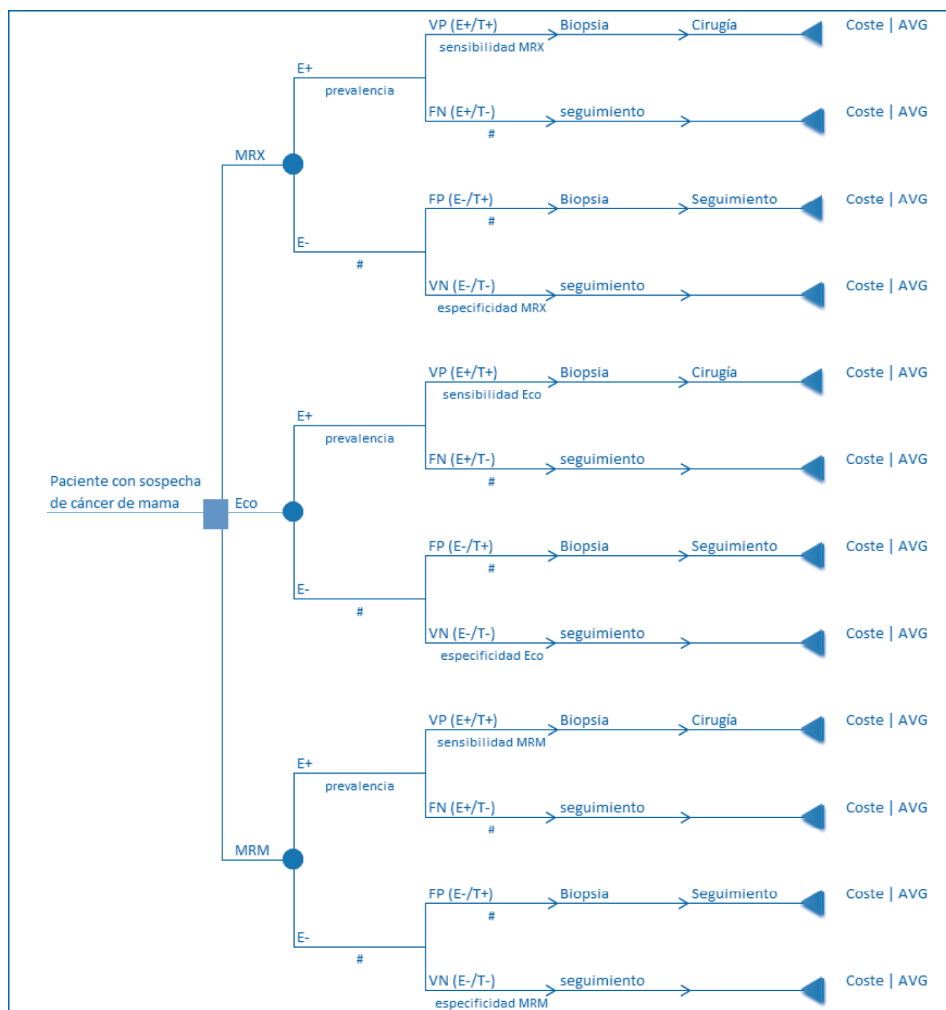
Paciente con sospecha de cáncer de mama

MRX

E+
prevalencia

VP (E+/T+)
sensibilidad MRX
Biopsia
Cirugía
Coste | AVG

FN (E+/T-)
#
seguimiento
Coste | AVG

E-
#

FP (E-/T+)
#
Biopsia
Seguimiento
Coste | AVG

VN (E-/T-)
especificidad MRX
seguimiento
Coste | AVG

Eco

E+
prevalencia

VP (E+/T+)
sensibilidad Eco
Biopsia
Cirugía
Coste | AVG

FN (E+/T-)
#
seguimiento
Coste | AVG

E-
#

FP (E-/T+)
#
Biopsia
Seguimiento
Coste | AVG

VN (E-/T-)
especificidad Eco
seguimiento
Coste | AVG

MRM

E+
prevalencia

VP (E+/T+)
sensibilidad MRM
Biopsia
Cirugía
Coste | AVG

FN (E+/T-)
#
seguimiento
Coste | AVG

E-
#

FP (E-/T+)
#
Biopsia
Seguimiento
Coste | AVG

VN (E-/T-)
especificidad MRM
seguimiento
Coste | AVG